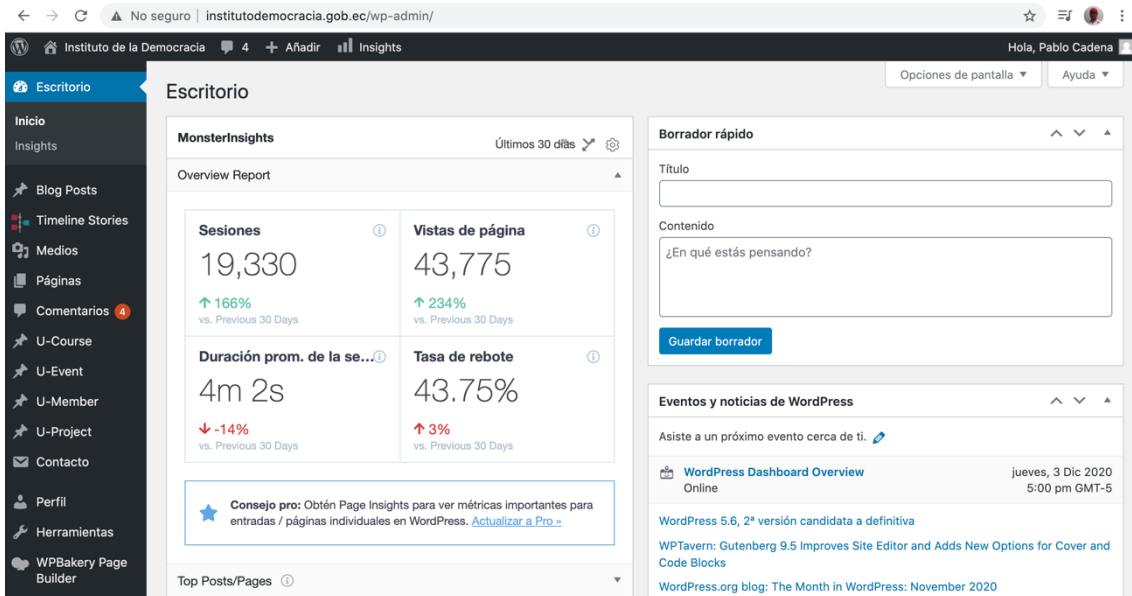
No seguro | institutodemocracia.gob.ec/wp-admin/

Instituto de la Democracia 4 + Añadir Insights

Hola, Pablo Cadena

Escritorio
Inicio
Insights
Blog Posts
Timeline Stories
Medios
Páginas
Comentarios 4
U-Course
U-Event
U-Member
U-Project
Contacto
Perfil
Herramientas
WPBakery Page Builder

Opciones de pantalla ▼ Ayuda ▼

Escritorio

MonsterInsights
Últimos 30 días
Overview Report

| Sesiones | Vistas de página |
|---|---|
| 19,330 | 43,775 |
| ↑ 166% vs. Previous 30 Days | ↑ 234% vs. Previous 30 Days |
| Duración prom. de la se... | Tasa de rebote |
| 4m 2s | 43.75% |
| ↓ -14% vs. Previous 30 Days | ↑ 3% vs. Previous 30 Days |

Consejo pro: Obtén Page Insights para ver métricas importantes para entradas / páginas individuales en WordPress. Actualizar a Pro »

Top Posts/Pages

Borrador rápido
Título
Contenido
¿En qué estás pensando?
Guardar borrador

Eventos y noticias de WordPress
Asiste a un próximo evento cerca de ti.
WordPress Dashboard Overview
Online
jueves, 3 Dic 2020
5:00 pm GMT-5
WordPress 5.6, 2ª versión candidata a definitiva
WPTavern: Gutenberg 9.5 Improves Site Editor and Adds New Options for Cover and Code Blocks
WordPress.org blog: The Month in WordPress: November 2020